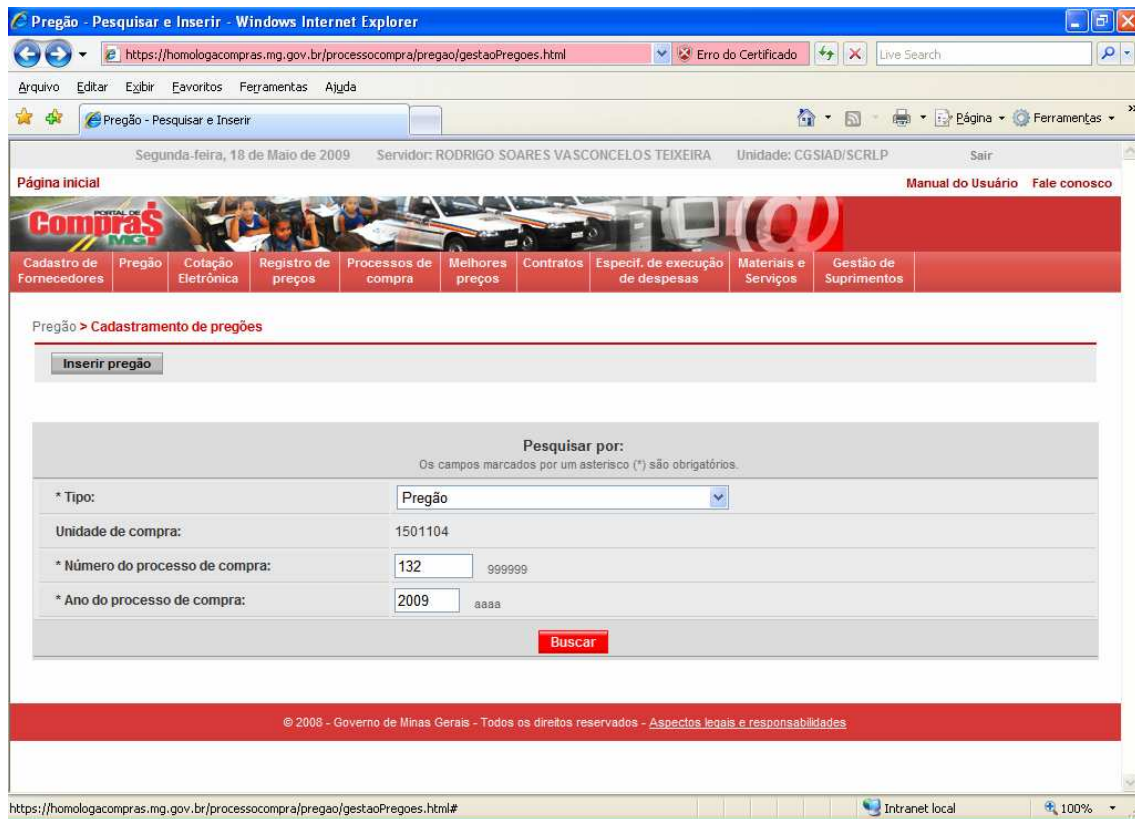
Pregão - Pesquisar e Inserir - Windows Internet Explorer

https://homologacompras.mg.gov.br/processocompra/pregao/gestaoPregoes.html

Erro do Certificado

Live Search

Arquivo Editar Exibir Favoritos Ferramentas Ajuda

Pregão - Pesquisar e Inserir

Página Ferramentas

Segunda-feira, 18 de Maio de 2009 Servidor: RODRIGO SOARES VASCONCELOS TEIXEIRA Unidade: CGSIAD/SCRLP Sair

Página inicial

Manual do Usuário Fale conosco

PORTAL DE COMPRAS MG

Cadastro de Fornecedores | Pregão | Cotação Eletrônica | Registro de preços | Processos de compra | Melhores preços | Contratos | Especif. de execução de despesas | Materiais e Serviços | Gestão de Suprimentos

Pregão > Cadastramento de pregões

Inserir pregão

Pesquisar por:
Os campos marcados por um asterisco (*) são obrigatórios.

| | |
|---|---|
| * Tipo: | Pregão |
| Unidade de compra: | 1501104 |
| * Número do processo de compra: | 132 999999 |
| * Ano do processo de compra: | 2009 aaaa |

Buscar

© 2008 - Governo de Minas Gerais - Todos os direitos reservados - Aspectos legais e responsabilidades

https://homologacompras.mg.gov.br/processocompra/pregao/gestaoPregoes.html#

Intranet local

100%